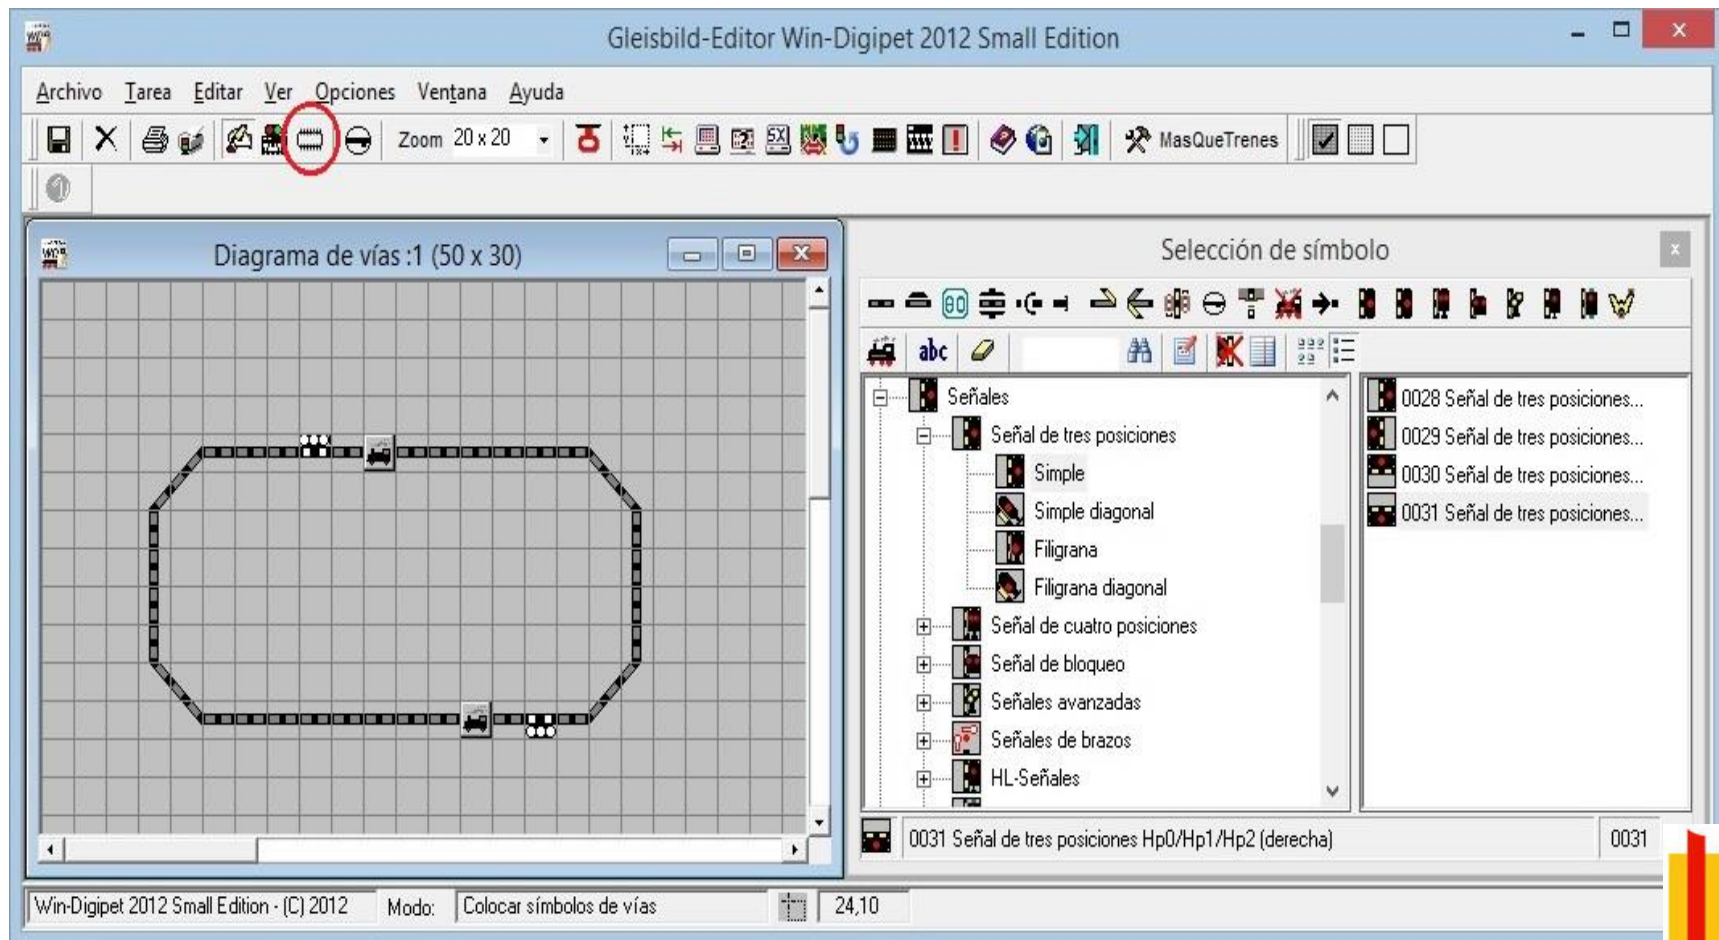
Gleisbild-Editor Win-Digipet 2012 Small Edition

Archivo Tarea Editar Ver Opciones Ventana Ayuda

Zoom 20 x 20

MasQueTrenes

Diagrama de vías :1 (50 x 30)

Selección de símbolo

abc

Señales
Señal de tres posiciones
Simple
Simple diagonal
Filigrana
Filigrana diagonal
Señal de cuatro posiciones
Señal de bloqueo
Señales avanzadas
Señales de brazos
HL-Señales

0028 Señal de tres posiciones...
0029 Señal de tres posiciones...
0030 Señal de tres posiciones...
0031 Señal de tres posiciones...

0031 Señal de tres posiciones Hp0/Hp1/Hp2 (derecha)
0031

Win-Digipet 2012 Small Edition - (C) 2012
Modo:
Colocar símbolos de vías
24,10